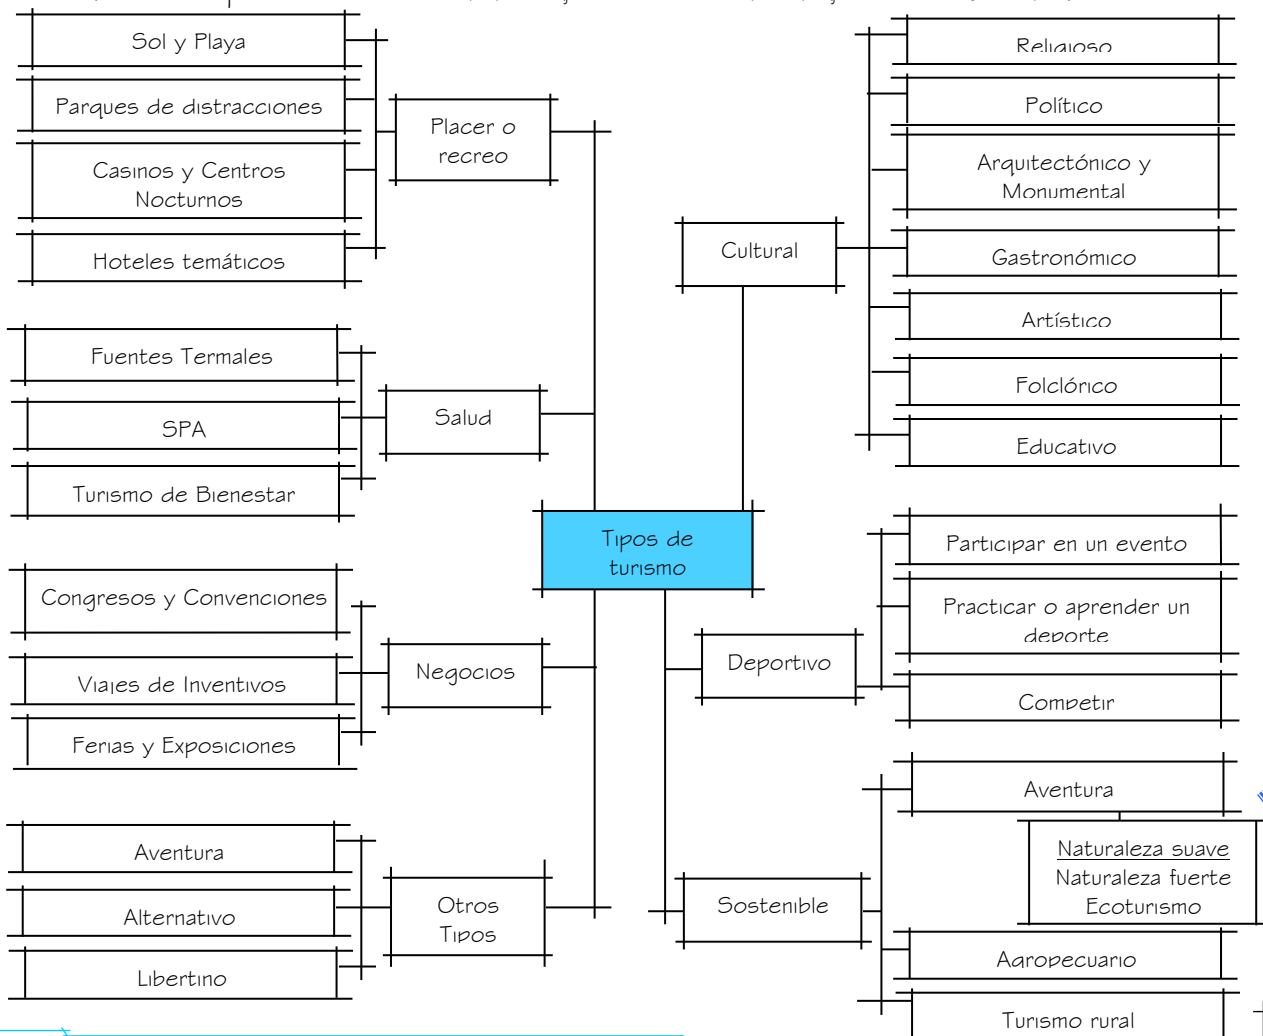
Sol y Playa

Parques de distracciones

Casinos y Centros Nocturnos

Hoteles temáticos

Placer o recreo

Fuentes Termales

SPA

Turismo de Bienestar

Salud

Congresos y Convenciones

Viajes de Inventivos

Ferias y Exposiciones

Negocios

Aventura

Alternativo

Libertino

Otros Tipos

Tipos de turismo

Cultural

Religioso

Político

Arquitectónico y Monumental

Gastronómico

Artístico

Folclórico

Educativo

Deportivo

Participar en un evento

Practicar o aprender un deporte

Competir

Sostenible

Aventura

Naturaleza suave
Naturaleza fuerte
Ecoturismo

Agropecuario

Turismo rural